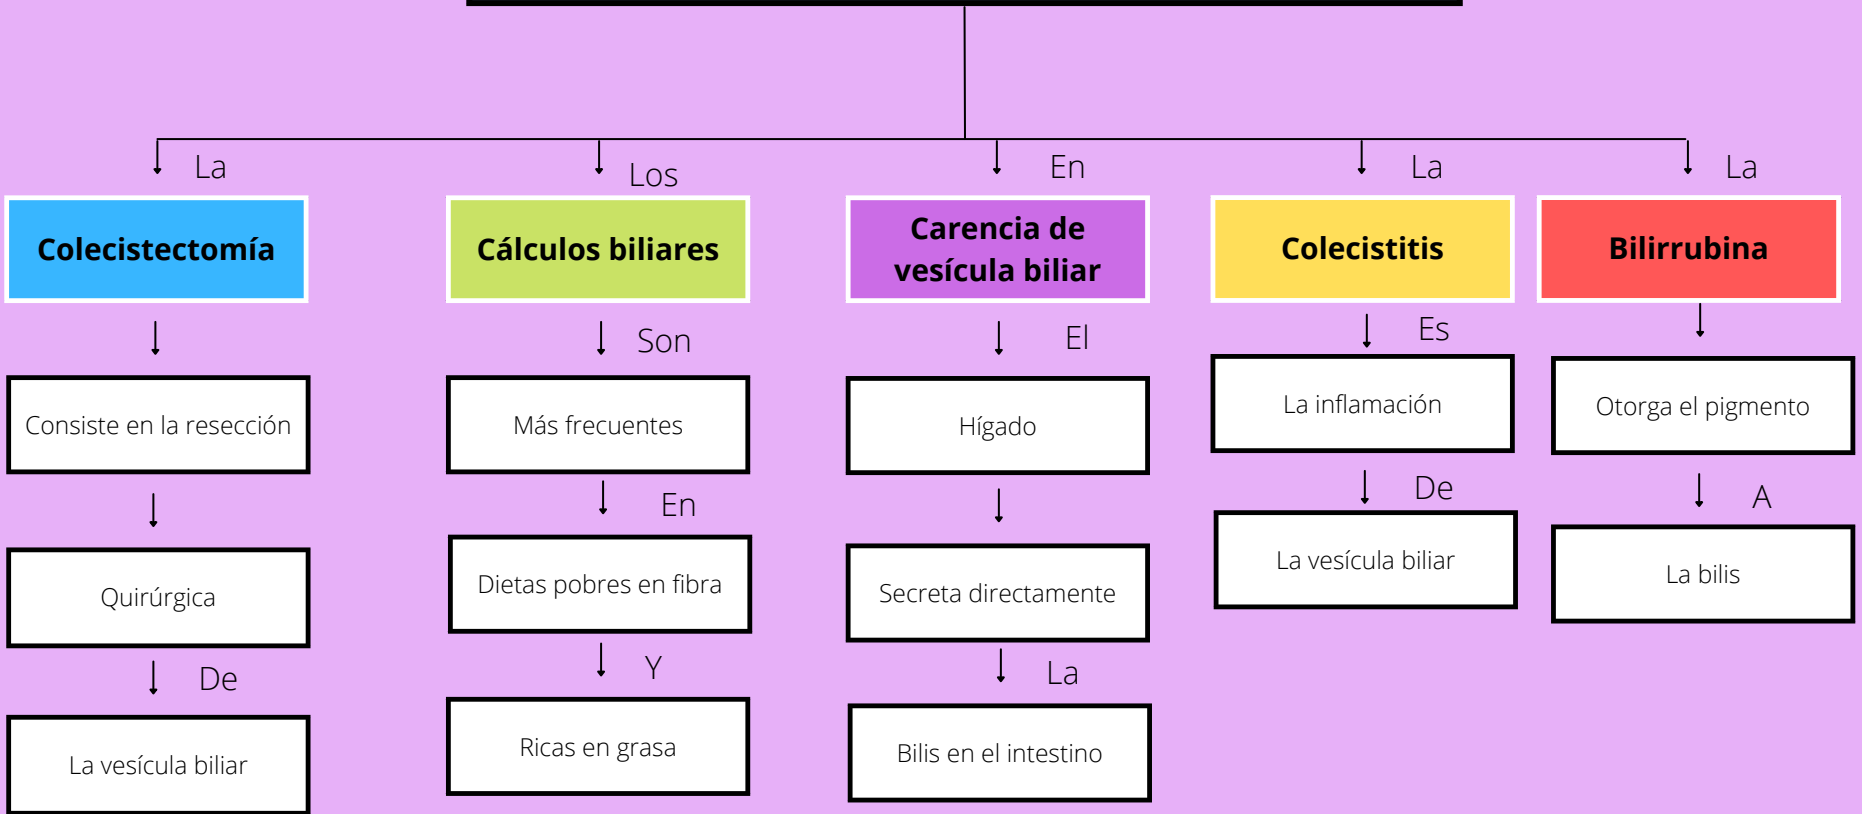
La

Colecistectomía

Consiste en la resección

Quirúrgica

De

La vesícula biliar

Los

Cálculos biliares

Son

Más frecuentes

En

Dietas pobres en fibra

Y

Ricas en grasa

En

Carencia de vesícula biliar

El

Hígado

Secreta directamente

La

Bilis en el intestino

La

Colecistitis

Es

La inflamación

De

La vesícula biliar

La

Bilirrubina

Otorga el pigmento

A

La bilis